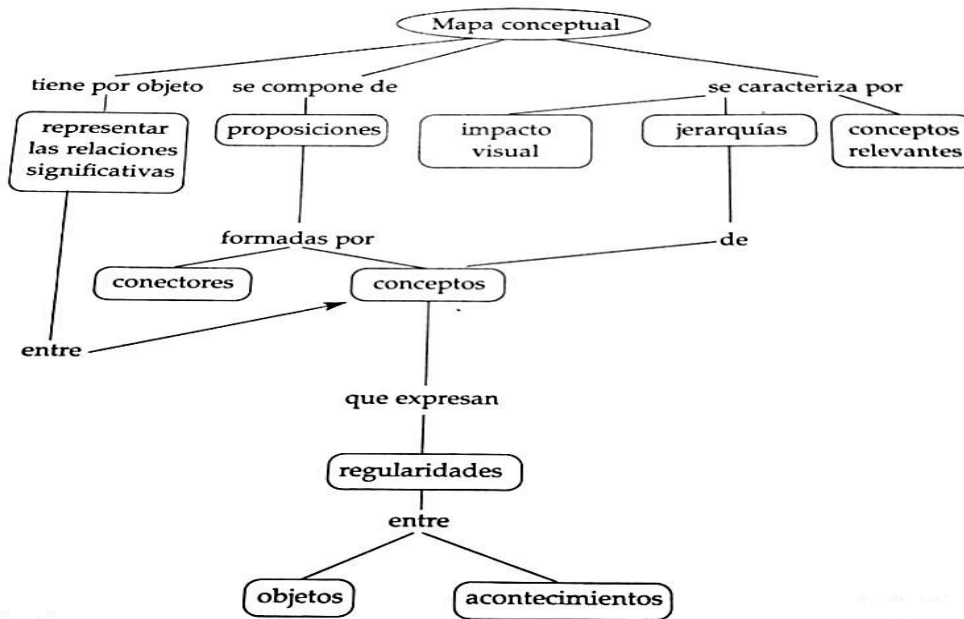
Mapa conceptual

tiene por objeto

representar las relaciones significativas

entre

se compone de

proposiciones

formadas por

conectores

conceptos

que expresan

regularidades

entre

objetos

acontecimientos

se caracteriza por

impacto visual

jerarquías

de

conceptos relevantes